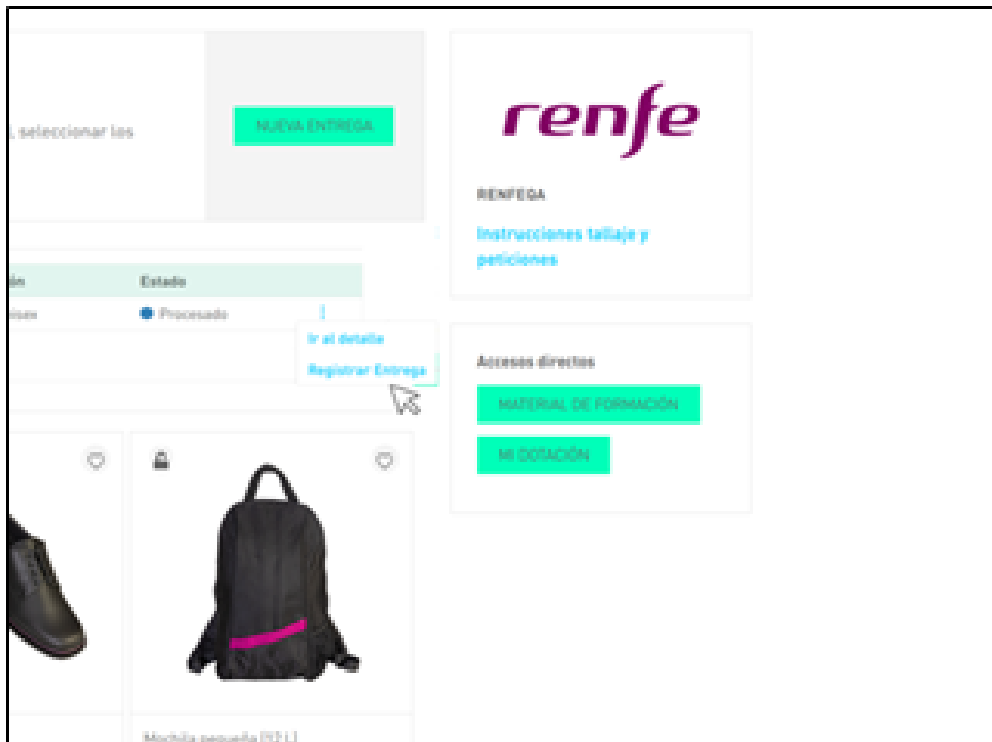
, seleccionar los

NUEVA ENTREGA

renfe

RENFEQA

Instrucciones tallaje y peticiones

ón | Estado
---|---
osas | Procesado

Ir al detalle

Registrar Entrega

Accesos directos

MATERIAL DE FORMACIÓN

MI DOTACIÓN

Mochila pequeña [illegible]